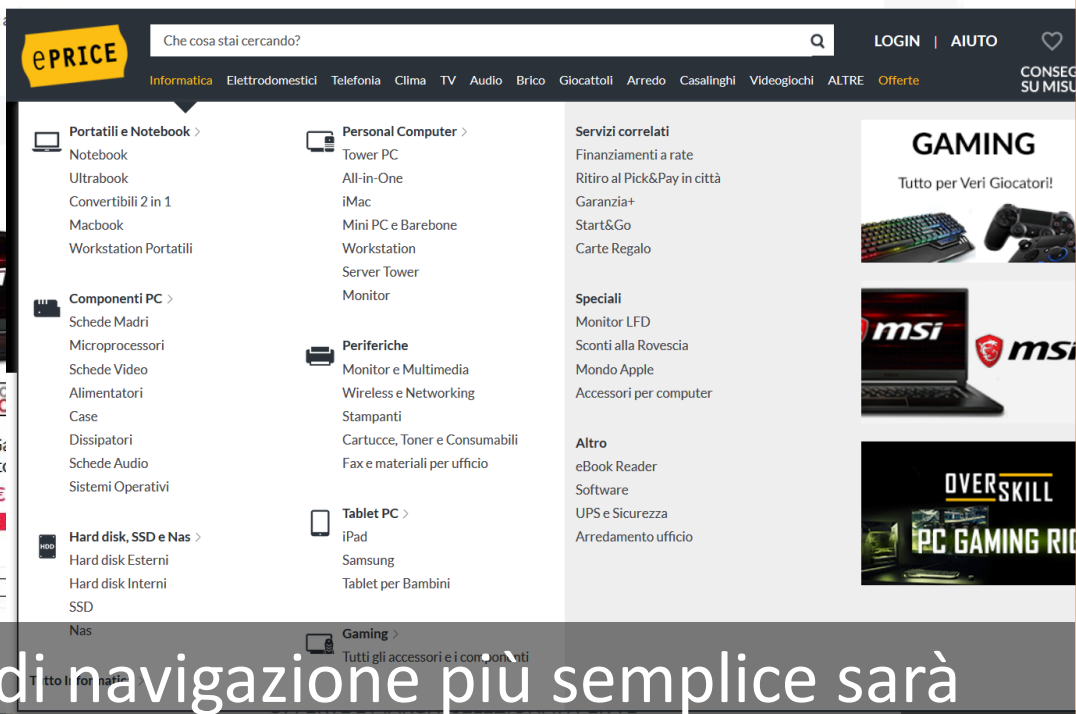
ePRICE

Che cosa stai cercando?

LOGIN | AIUTO

CONSEG SU MISU

Informatica Elettrodomestici Telefonia Clima TV Audio Brico Giocattoli Arredo Casalinghi Videogiochi ALTRE Offerte

Portatili e Notebook
Notebook
Ultrabook
Convertibili 2 in 1
Macbook
Workstation Portatili

Componenti PC
Schede Madri
Microprocessori
Schede Video
Alimentatori
Case
Dissipatori
Schede Audio
Sistemi Operativi

Hard disk, SSD e Nas
Hard disk Esterni
Hard disk Interni
SSD
Nas

Tutto Informatica

Personal Computer
Tower PC
All-in-One
iMac
Mini PC e Barebone
Workstation
Server Tower
Monitor

Periferiche
Monitor e Multimedia
Wireless e Networking
Stampanti
Cartucce, Toner e Consumabili
Fax e materiali per ufficio

Tablet PC
iPad
Samsung
Tablet per Bambini

Gaming
Tutti gli accessori e i componenti

Servizi correlati
Finanziamenti a rate
Ritiro al Pick&Pay in città
Garanzia+
Start&Go
Carte Regalo

Speciali
Monitor LFD
Sconti alla Rovescia
Mondo Apple
Accessori per computer

Altro
eBook Reader
Software
UPS e Sicurezza
Arredamento ufficio

GAMING
Tutto per Veri Giocatori!

msi msi

OVERSKILL
PC GAMING RIG

di navigazione più semplice sarà